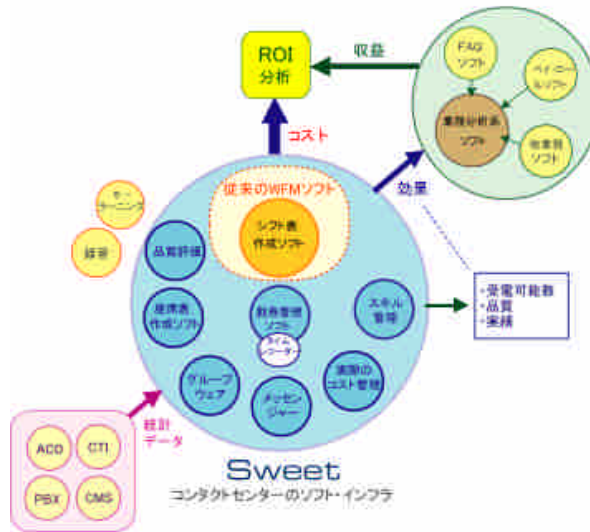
ROI
分析

収益

FAQ
ソフト

ペイロール
ソフト

業務分析系
ソフト

検索型
ソフト

コスト

効果

従来のWFMソフト

シフト表
作成ソフト

e-ラーニング

録音

品質評価

座席表
作成ソフト

勤務管理
ソフト

タイム
レコーダー

スキル
管理

グループ
ウェア

メッセン
ジャー

実際の
コスト管理

・受電可能数
・品質
・実績

統計
データ

ACD

CTI

PBX

CMS

Sweet
コンタクトセンターのソフト・インフラ